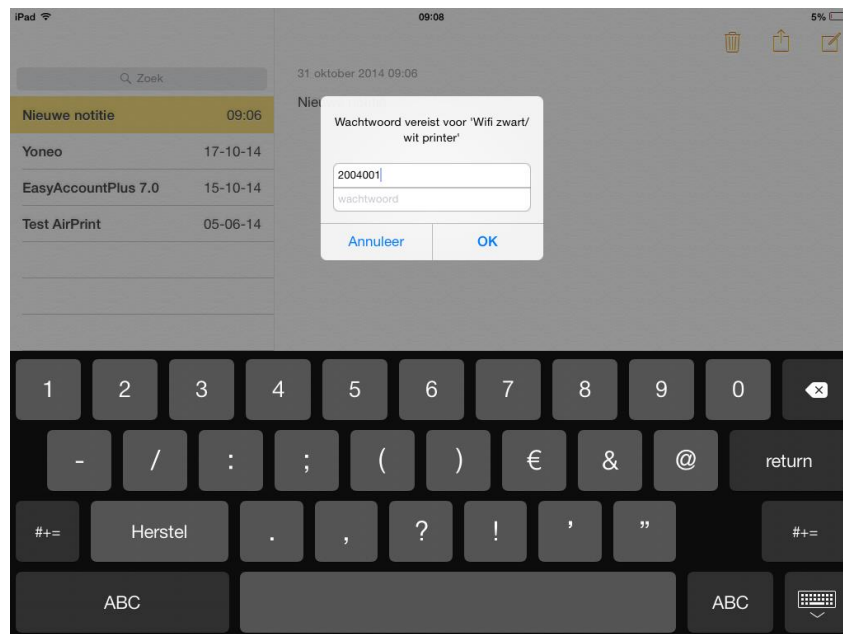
iPad
09:08
5%

Zoek

31 oktober 2014 09:06

Nie

Nieuwe notitie 09:06
Yoneo 17-10-14
EasyAccountPlus 7.0 15-10-14
Test AirPrint 05-06-14

Wachtwoord vereist voor 'Wifi zwart/wit printer'

2004001
wachtwoord

Annuleer
OK

1 2 3 4 5 6 7 8 9 0

- / : ; ( ) € & @ return

#+= Herstel . , ? ! ' " #+=

ABC ABC